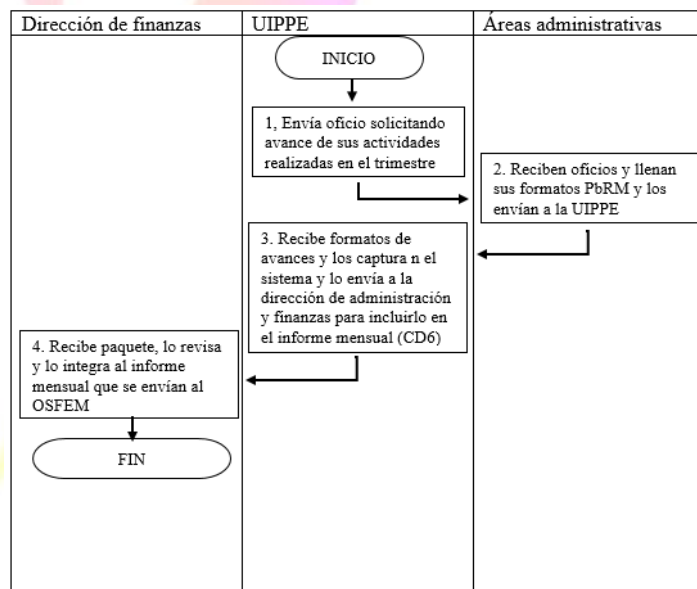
| Dirección de finanzas | UIPPE | Áreas administrativas |
|---|---|---|
| | INICIO | |
| | 1, Envía oficio solicitando avance de sus actividades realizadas en el trimestre | |
| | | 2. Reciben oficios y llenan sus formatos PbRM y los envían a la UIPPE |
| | 3. Recibe formatos de avances y los captura n el sistema y lo envía a la dirección de administración y finanzas para incluirlo en el informe mensual (CD6) | |
| 4. Recibe paquete, lo revisa y lo integra al informe mensual que se envían al OSFEM | | |
| FIN | | |